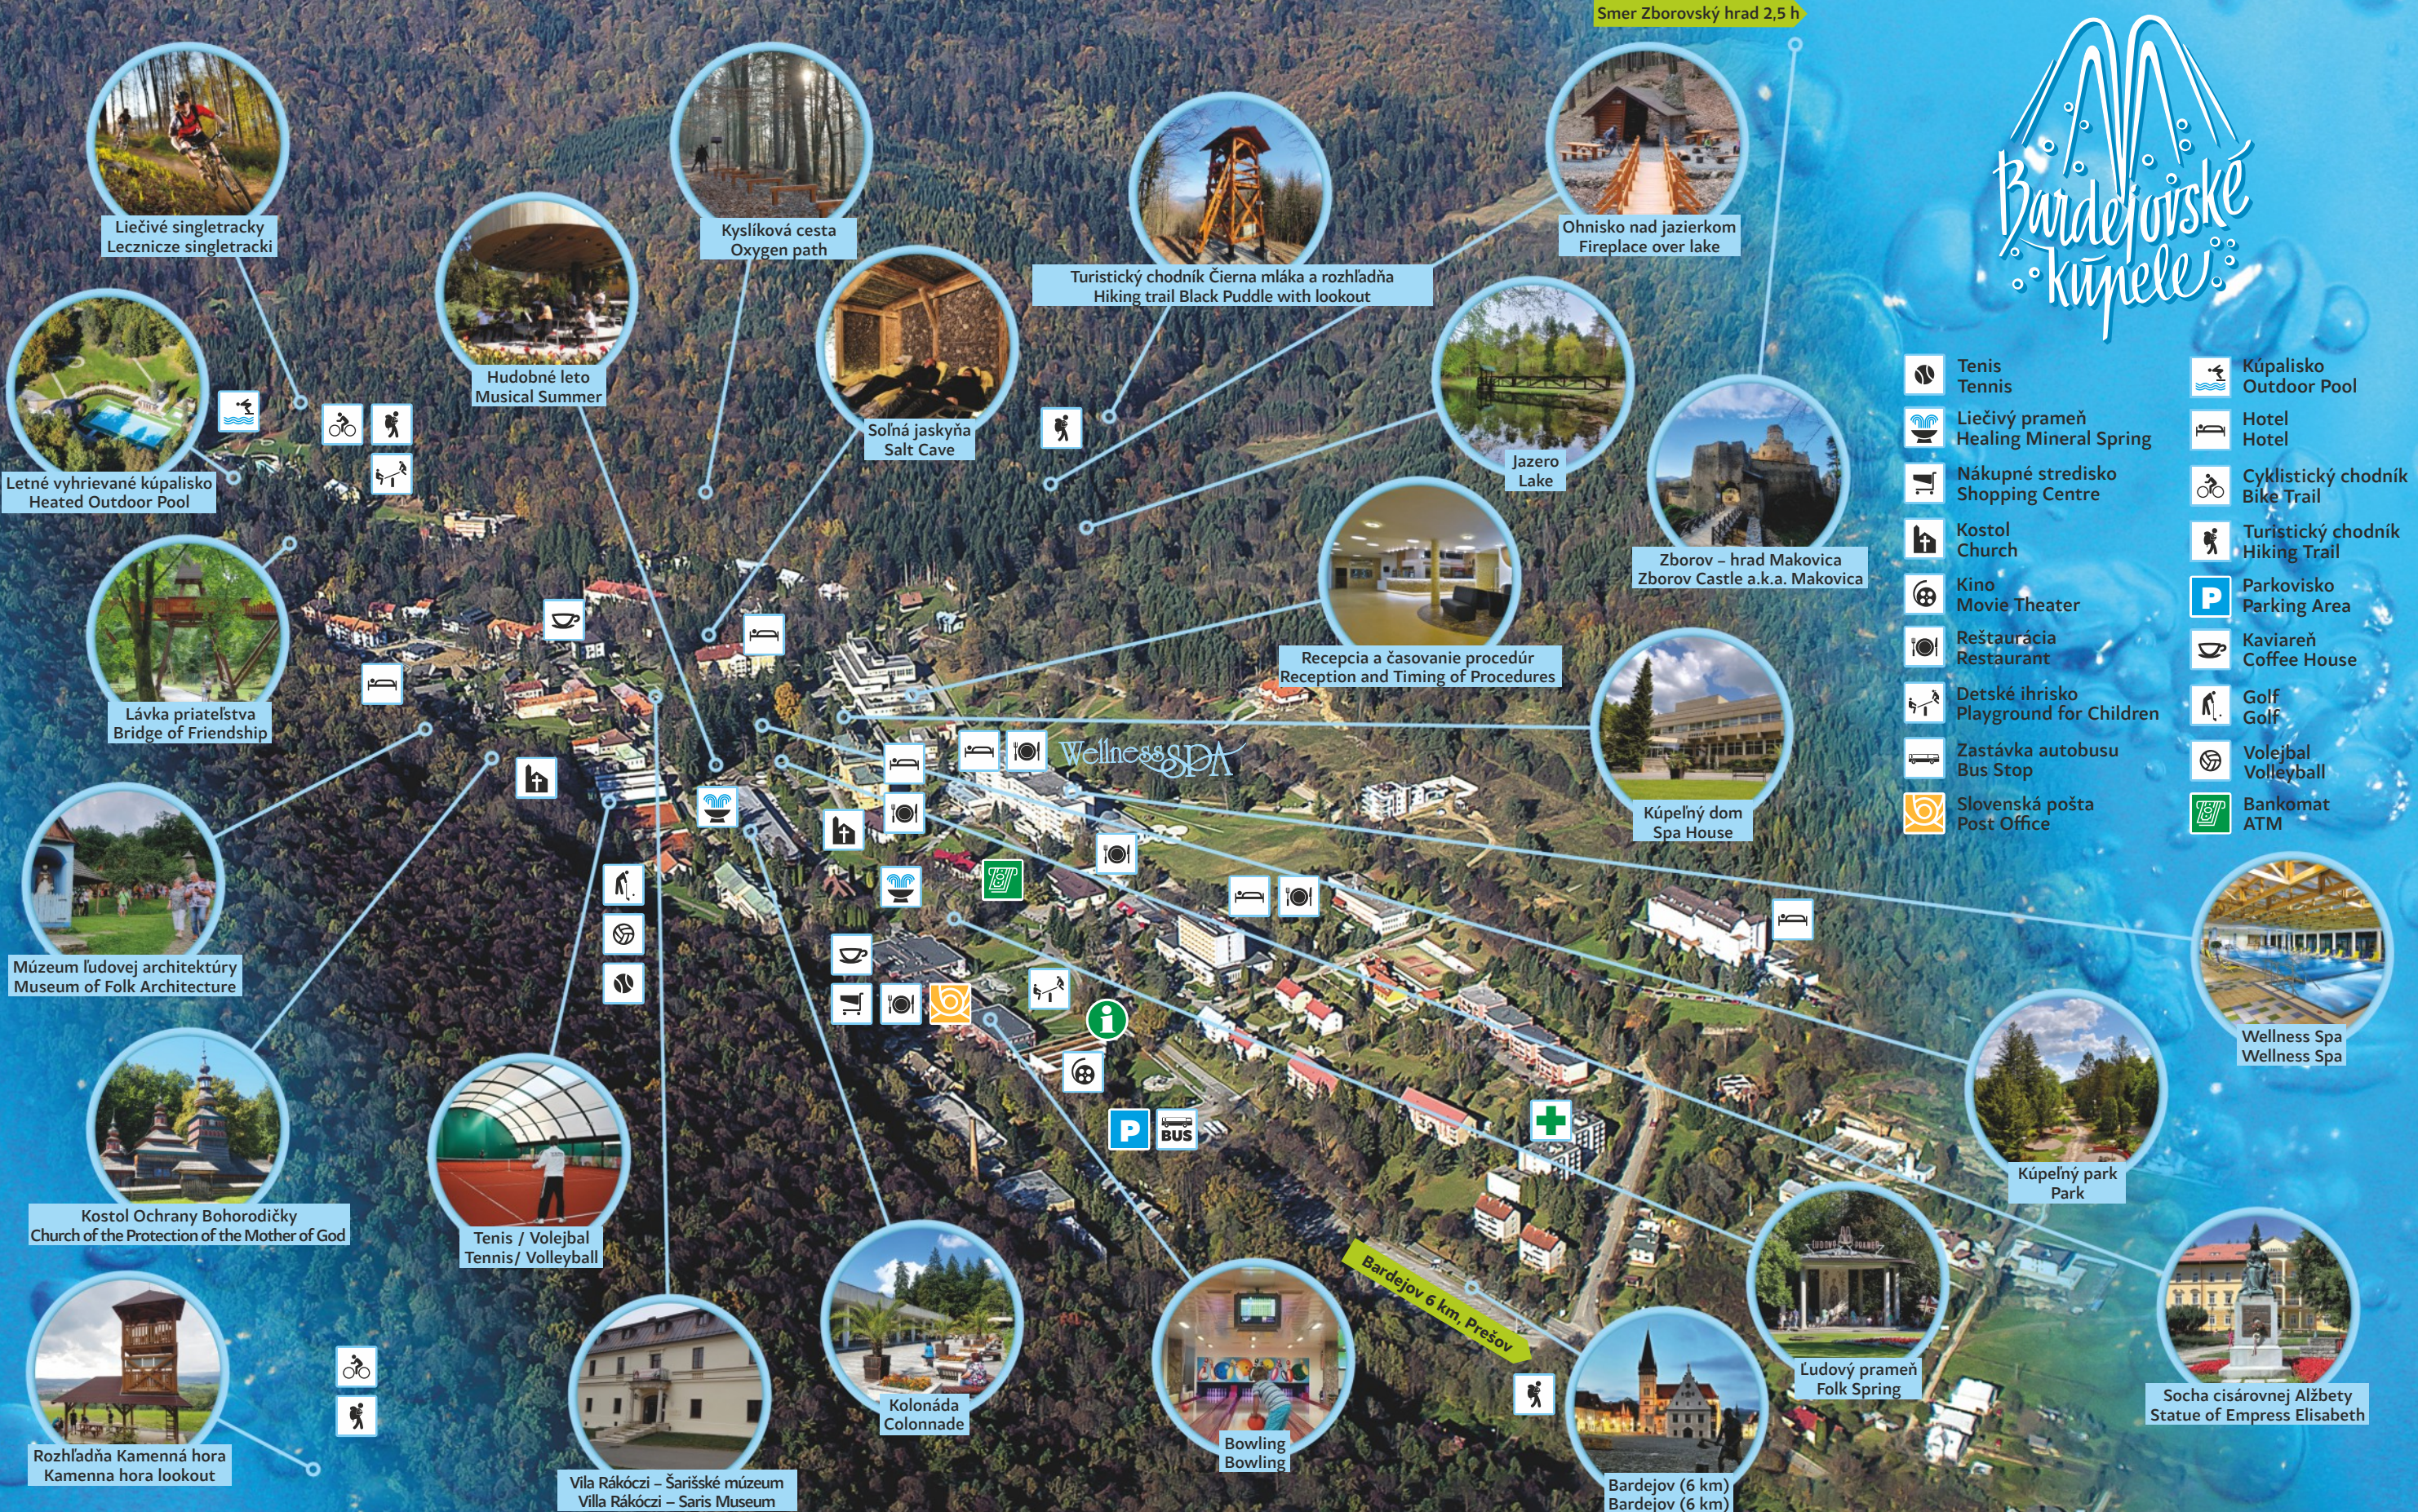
Smer Zborovský hrad 2,5 h

Bardejovské kúpele

Tenis
Tennis

Liečivý prameň
Healing Mineral Spring

Nákupné stredisko
Shopping Centre

Kostol
Church

Kino
Movie Theater

Reštaurácia
Restaurant

Detské ihrisko
Playground for Children

Zastávka autobusu
Bus Stop

Slovenská pošta
Post Office

Kúpalisko
Outdoor Pool

Hotel
Hotel

Cyklistický chodník
Bike Trail

Turistický chodník
Hiking Trail

Parkovisko
Parking Area

Kaviareň
Coffee House

Golf
Golf

Volejbal
Volleyball

Bankomat
ATM

Liečivé singletracky
Lecznicze singletracki

Kyslíková cesta
Oxygen path

Turistický chodník Čierna mláka a rozhľadňa
Hiking trail Black Puddle with lookout

Ohnisko nad jazierkom
Fireplace over lake

Hudobné leto
Musical Summer

Solná jaskyňa
Salt Cave

Jazero
Lake

Zborov – hrad Makovica
Zborov Castle a.k.a. Makovica

Letné vyhrievané kúpalisko
Heated Outdoor Pool

Recepcia a časovanie procedúr
Reception and Timing of Procedures

Lávka priateľstva
Bridge of Friendship

Kúpeľný dom
Spa House

Wellness SPA

Múzeum ľudovej architektúry
Museum of Folk Architecture

Wellness Spa
Wellness Spa

Kúpeľný park
Park

Kostol Ochrany Bohorodičky
Church of the Protection of the Mother of God

Tenis / Volejbal
Tennis/ Volleyball

BUS

Bardejov 6 km, Prešov

Ľudový prameň
Folk Spring

Socha cisárovnej Alžbety
Statue of Empress Elisabeth

Rozhľadňa Kamenná hora
Kamenna hora lookout

Vila Rákóczi – Šarišské múzeum
Villa Rákóczi – Saris Museum

Kolonáda
Colonnade

Bowling
Bowling

Bardejov (6 km)
Bardejov (6 km)